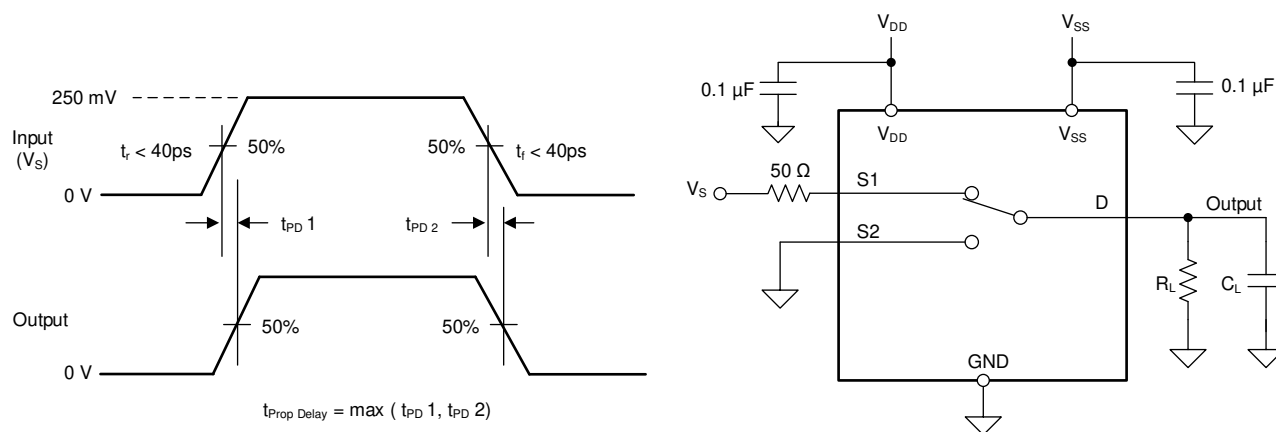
250 mV

Input ($V_S$)

$t_r < 40ps$

50%

50%

$t_f < 40ps$

0 V

$t_{PD}$ 1

$t_{PD\ 2}$

Output

50%

50%

0 V

$t_{Prop\ Delay}$ = max ( $t_{PD}$ 1, $t_{PD}$ 2)

$V_{DD}$

$V_{SS}$

0.1 µF

0.1 µF

$V_{DD}$

$V_{SS}$

$V_S$

50 Ω

S1

D

Output

S2

$R_L$

$C_L$

GND